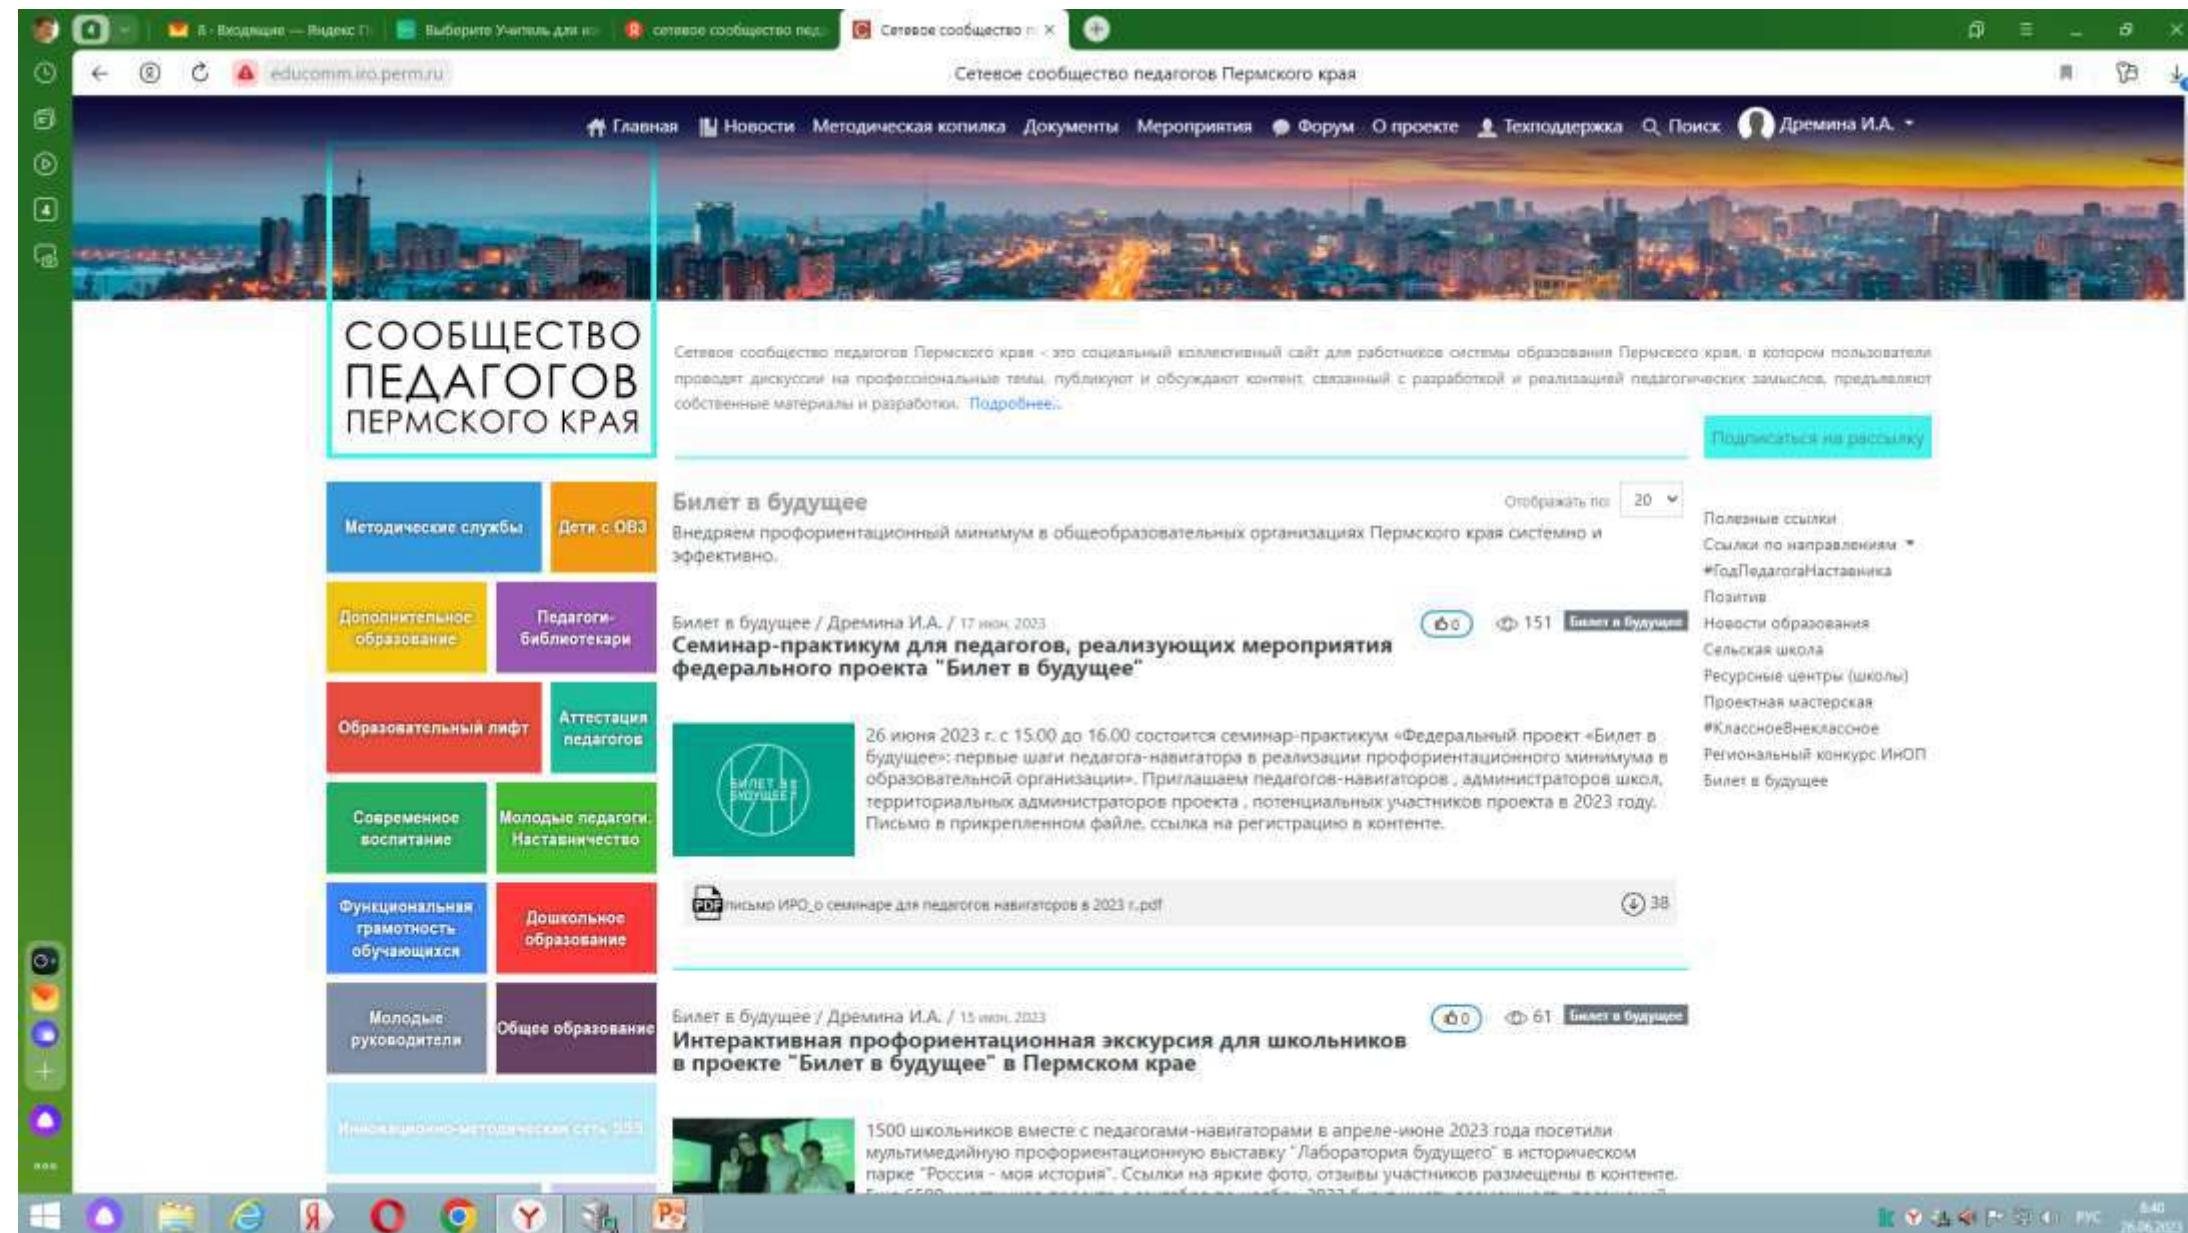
Я · Входящие — Яндекс П | Выберите Учитель для ис | сетевое сообщество пед | Сетевое сообщество п ×

educomm.iro.perm.ru    Сетевое сообщество педагогов Пермского края

Главная  Новости  Методическая копилка  Документы  Мероприятия  Форум  О проекте  Техподдержка  Поиск  Дремина И.А.

СООБЩЕСТВО ПЕДАГОГОВ ПЕРМСКОГО КРАЯ

Сетевое сообщество педагогов Пермского края - это социальный коллективный сайт для работников системы образования Пермского края, в котором пользователи проводят дискуссии на профессиональные темы, публикуют и обсуждают контент, связанный с разработкой и реализацией педагогических замыслов, предъявляют собственные материалы и разработки. Подробнее...

Подписаться на рассылку

Методические службы | Дети с ОВЗ | Дополнительное образование | Педагоги-библиотекари | Образовательный лифт | Аттестация педагогов | Современное воспитание | Молодые педагоги. Наставничество | Функциональная грамотность обучающихся | Дошкольное образование | Молодые руководители | Общее образование | Инновационно-методическая сеть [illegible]

Билет в будущее
Отображать по: 20
Внедряем профориентационный минимум в общеобразовательных организациях Пермского края системно и эффективно.

Билет в будущее / Дремина И.А. / 17 июн. 2023    0   151   Билет в будущее
Семинар-практикум для педагогов, реализующих мероприятия федерального проекта "Билет в будущее"

БИЛЕТ В БУДУЩЕЕ

26 июня 2023 г. с 15.00 до 16.00 состоится семинар-практикум «Федеральный проект «Билет в будущее»: первые шаги педагога-навигатора в реализации профориентационного минимума в образовательной организации». Приглашаем педагогов-навигаторов , администраторов школ, территориальных администраторов проекта , потенциальных участников проекта в 2023 году. Письмо в прикрепленном файле, ссылка на регистрацию в контенте.

письмо ИРО_о семинаре для педагогов навигаторов в 2023 г.pdf   38

Билет в будущее / Дремина И.А. / 15 июн. 2023    0   61   Билет в будущее
Интерактивная профориентационная экскурсия для школьников в проекте "Билет в будущее" в Пермском крае

1500 школьников вместе с педагогами-навигаторами в апреле-июне 2023 года посетили мультимедийную профориентационную выставку "Лаборатория будущего" в историческом парке "Россия - моя история". Ссылки на яркие фото, отзывы участников размещены в контенте.

Полезные ссылки
Ссылки по направлениям
#ГодПедагогаНаставника
Позитив
Новости образования
Сельская школа
Ресурсные центры (школы)
Проектная мастерская
#КлассноеВнеклассное
Региональный конкурс ИнОП
Билет в будущее

РУС 8:40 26.06.2023